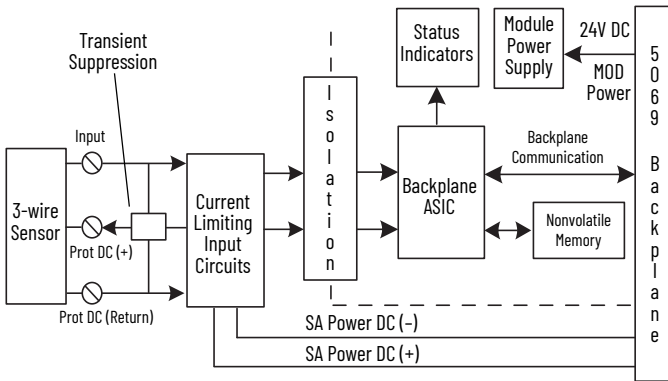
Transient Suppression

Status Indicators

Module Power Supply

24V DC

MOD Power

5069 Backplane

Input

3-wire Sensor

Prot DC (+)

Prot DC (Return)

Current Limiting Input Circuits

Isolation

Backplane ASIC

Backplane Communication

Nonvolatile Memory

SA Power DC (–)

SA Power DC (+)